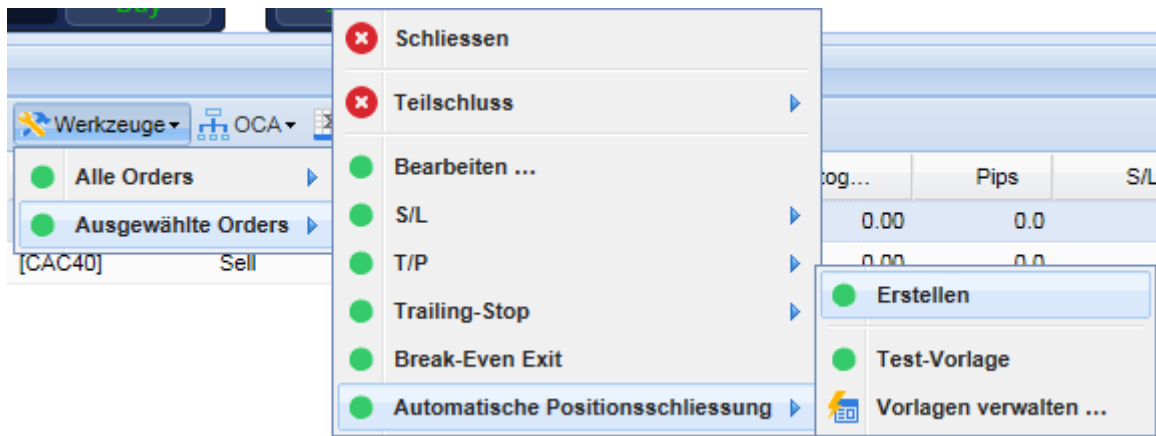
Buy

Werkzeuge ▾ OCA ▾

Alle Orders

Ausgewählte Orders

[CAC40] Sell

Schliessen

Teilschluss

Bearbeiten ...

S/L

T/P

Trailing-Stop

Break-Even Exit

Automatische Positionsschliessung

tog...

Pips

S/L

0.00

0.0

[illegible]

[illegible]

Erstellen

Test-Vorlage

Vorlagen verwalten ...